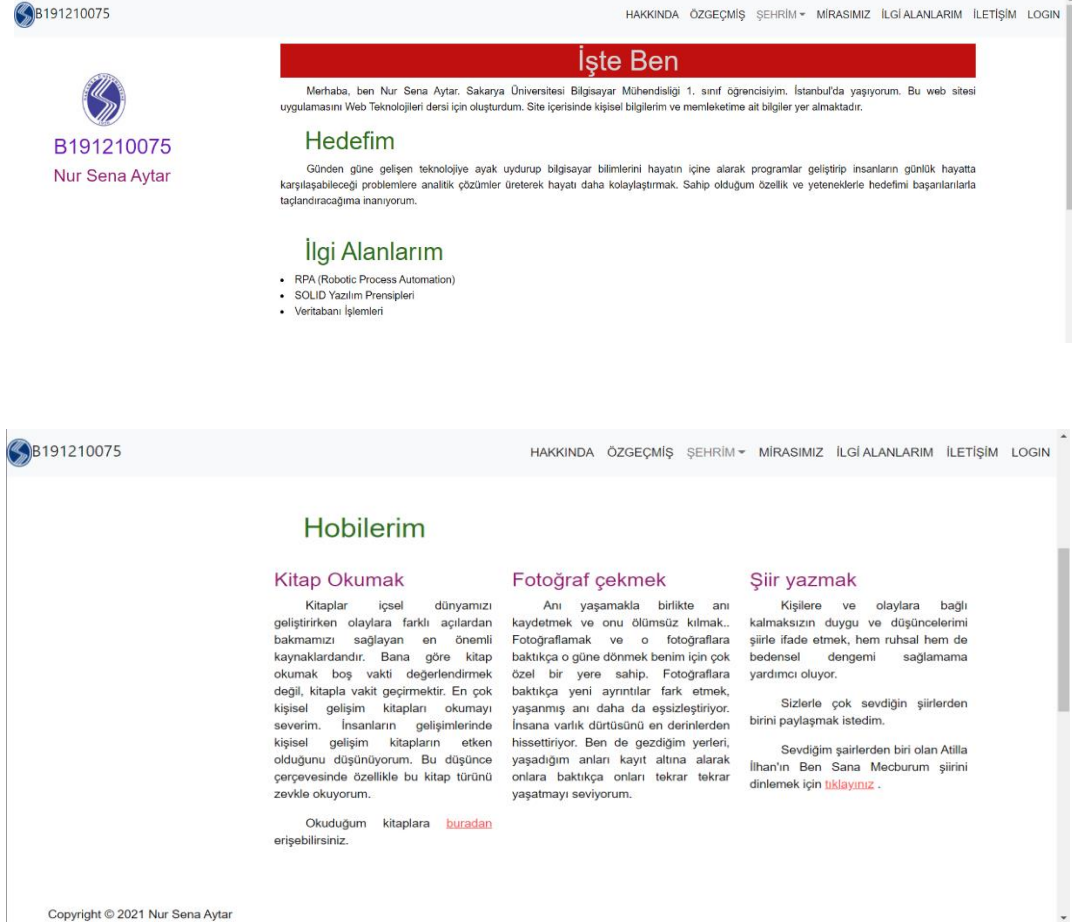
B191210075

HAKKINDA ÖZGEÇMİŞ ŞEHRİM MİRASIMIZ İLGİ ALANLARIM İLETİŞİM LOGIN

B191210075
Nur Sena Aytar

İşte Ben

Merhaba, ben Nur Sena Aytar. Sakarya Üniversitesi Bilgisayar Mühendisliği 1. sınıf öğrencisiyim. İstanbul'da yaşıyorum. Bu web sitesi uygulamasını Web Teknolojileri dersi için oluşturdum. Site içerisinde kişisel bilgilerim ve memleketime ait bilgiler yer almaktadır.

Hedefim

Günden güne gelişen teknolojiye ayak uydurup bilgisayar bilimlerini hayatın içine alarak programlar geliştirip insanların günlük hayatta karşılaşabileceği problemlere analitik çözümler üreterek hayatı daha kolaylaştırmak. Sahip olduğum özellik ve yeteneklerle hedefimi başarılarılarla taçlandıracağıma inanıyorum.

İlgi Alanlarım

- RPA (Robotic Process Automation)
- SOLID Yazılım Prensipleri
- Veritabanı İşlemleri

B191210075

HAKKINDA ÖZGEÇMİŞ ŞEHRİM MİRASIMIZ İLGİ ALANLARIM İLETİŞİM LOGIN

Hobilerim

Kitap Okumak

Kitaplar içsel dünyamızı geliştirirken olaylara farklı açılardan bakmamızı sağlayan en önemli kaynaklardandır. Bana göre kitap okumak boş vakti değerlendirmek değil, kitapla vakit geçirmektir. En çok kişisel gelişim kitapları okumayı severim. İnsanların gelişimlerinde kişisel gelişim kitapların etken olduğunu düşünüyorum. Bu düşünce çerçevesinde özellikle bu kitap türünü zevkle okuyorum.

Okuduğum kitaplara buradan erişebilirsiniz.

Fotoğraf çekmek

Anı yaşamakla birlikte anı kaydetmek ve onu ölümsüz kılmak.. Fotoğraflamak ve o fotoğraflara baktıkça o güne dönmek benim için çok özel bir yere sahip. Fotoğraflara baktıkça yeni ayrıntılar fark etmek, yaşanmış anı daha da eşsizleştiriyor. İnsana varlık dürtüsünü en derinlerden hissettiriyor. Ben de gezdiğim yerleri, yaşadığım anları kayıt altına alarak onlara baktıkça onları tekrar tekrar yaşatmayı seviyorum.

Şiir yazmak

Kişilere ve olaylara bağlı kalmaksızın duygu ve düşüncelerimi şiirle ifade etmek, hem ruhsal hem de bedensel dengemi sağlamama yardımcı oluyor.

Sizlerle çok sevdiğin şiirlerden birini paylaşmak istedim.

Sevdiğim şairlerden biri olan Atilla İlhan'ın Ben Sana Mecburum şiirini dinlemek için tıklayınız .

Copyright © 2021 Nur Sena Aytar